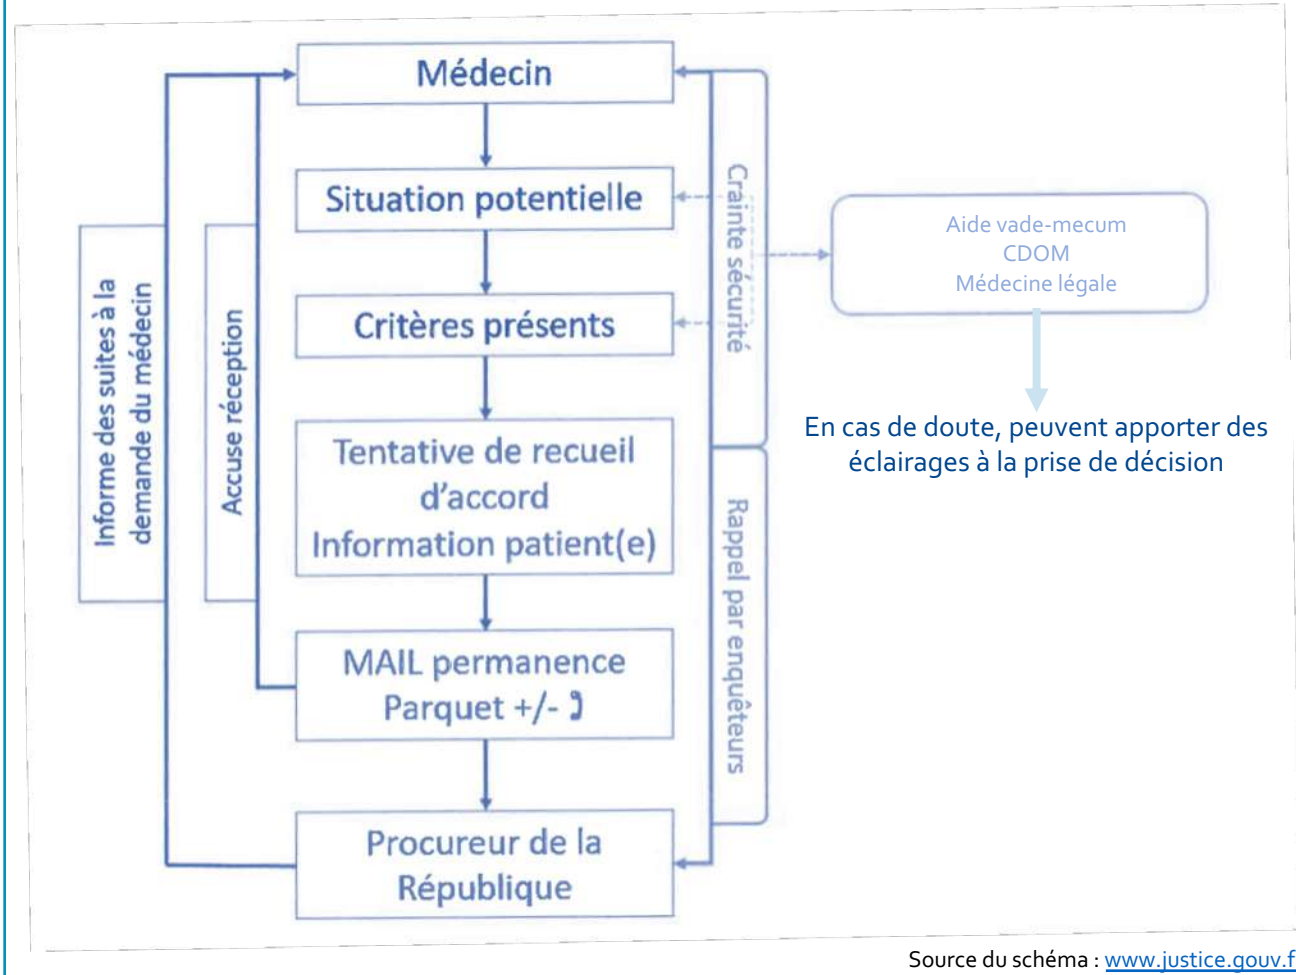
Médecin

Situation potentielle

Critères présents

Tentative de recueil d'accord
Information patient(e)

MAIL permanence
Parquet +/- ✆

Procureur de la République

Informe des suites à la demande du médecin

Accuse réception

Crainte sécurité

Rappel par enquêteurs

Aide vade-mecum
CDOM
Médecine légale

En cas de doute, peuvent apporter des éclairages à la prise de décision

Source du schéma : www.justice.gouv.f